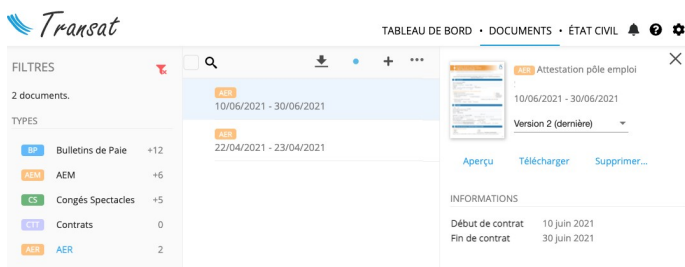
Transat

TABLEAU DE BORD • DOCUMENTS • ÉTAT CIVIL

FILTRES

2 documents.

TYPES

| | | |
|---|---|---|
| BP | Bulletins de Paie | +12 |
| AEM | AEM | +6 |
| CS | Congés Spectacles | +5 |
| CTT | Contrats | 0 |
| AER | AER | 2 |

AER
10/06/2021 - 30/06/2021

AER
22/04/2021 - 23/04/2021

AER Attestation pôle emploi

10/06/2021 - 30/06/2021

Version 2 (dernière)

Aperçu Télécharger Supprimer...

INFORMATIONS

Début de contrat 10 juin 2021
Fin de contrat 30 juin 2021